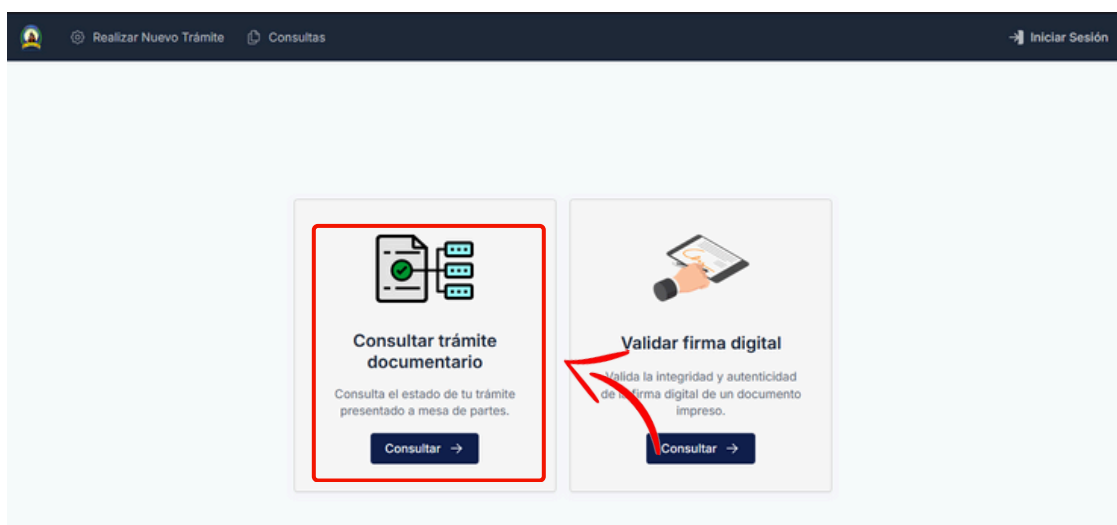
Realizar Nuevo Trámite Consultas Iniciar Sesión

Consultar trámite documentario

Consulta el estado de tu trámite presentado a mesa de partes.

Consultar →

Validar firma digital

Valida la integridad y autenticidad de la firma digital de un documento impreso.

Consultar →